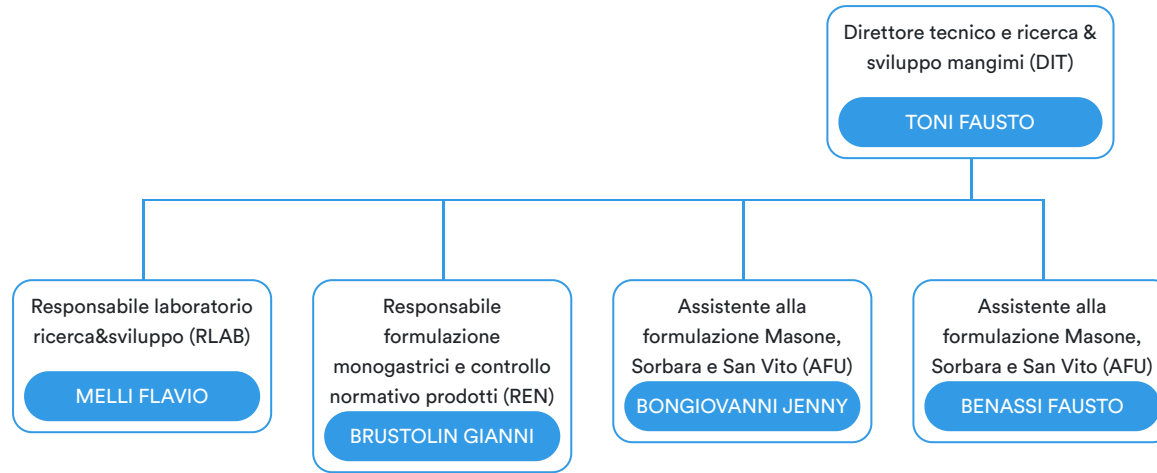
Direttore tecnico e ricerca & sviluppo mangimi (DIT)

TONI FAUSTO

Responsabile laboratorio ricerca&sviluppo (RLAB)

MELLI FLAVIO

Responsabile formulazione monogastrici e controllo normativo prodotti (REN)

BRUSTOLIN GIANNI

Assistente alla formulazione Masone, Sorbara e San Vito (AFU)

BONGIOVANNI JENNY

Assistente alla formulazione Masone, Sorbara e San Vito (AFU)

BENASSI FAUSTO